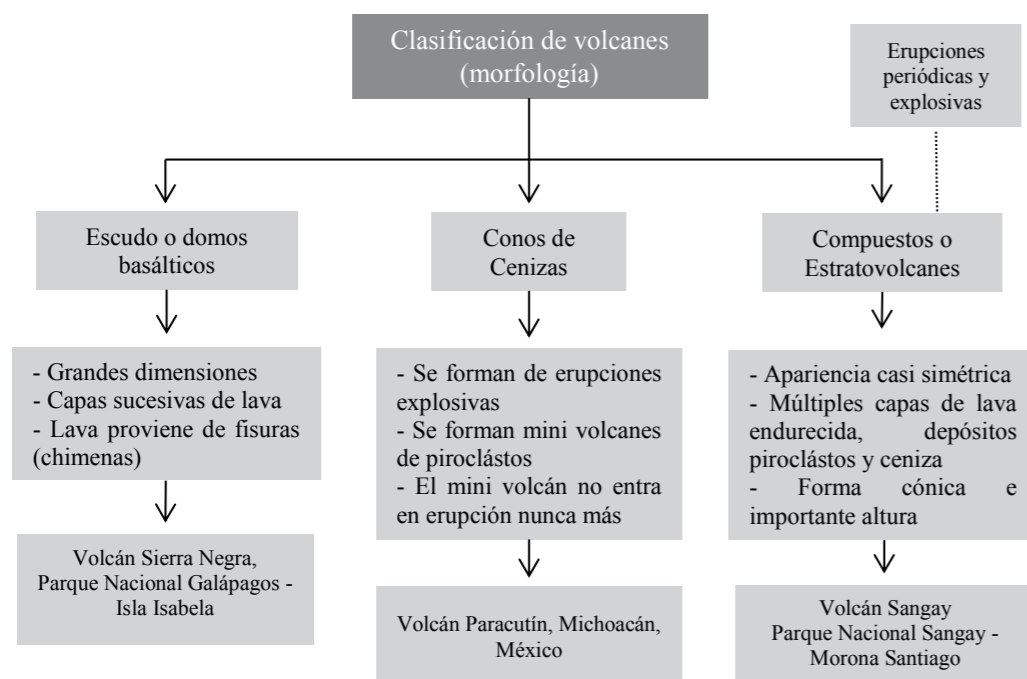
Clasificación de volcanes (morfología)

Erupciones periódicas y explosivas

Escudo o domos basálticos

- Grandes dimensiones
- Capas sucesivas de lava
- Lava proviene de fisuras (chimenas)

Volcán Sierra Negra, Parque Nacional Galápagos - Isla Isabela

Conos de Cenizas

- Se forman de erupciones explosivas
- Se forman mini volcanes de piroclástos
- El mini volcán no entra en erupción nunca más

Volcán Paracutín, Michoacán, México

Compuestos o Estratovolcanes

- Apariencia casi simétrica
- Múltiples capas de lava endurecida, depósitos piroclástos y ceniza
- Forma cónica e importante altura

Volcán Sangay
Parque Nacional Sangay - Morona Santiago